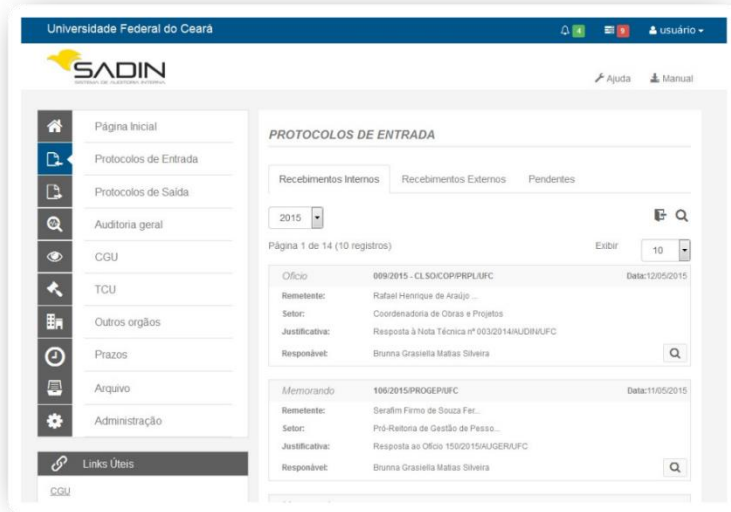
Universidade Federal do Ceará

4 9 usuário

SADIN
SISTEMA DE AUDITORIA INTERNA

Ajuda Manual

Página Inicial
Protocolos de Entrada
Protocolos de Saída
Auditoria geral
CGU
TCU
Outros orgãos
Prazos
Arquivo
Administração

Links Úteis
CGU

PROTOCOLOS DE ENTRADA

Recebimentos Internos | Recebimentos Externos | Pendentes

2015

Página 1 de 14 (10 registros)

Exibir 10

Ofício 009/2015 - CLSO/COP/PRPL/UFC Data:12/05/2015
Remetente: Rafael Henrique de Araújo ...
Setor: Coordenadoria de Obras e Projetos
Justificativa: Resposta à Nota Técnica nº 003/2014/AUDIN/UFC
Responsável: Brunna Grasiella Matias Silveira

Memorando 106/2015/PROGEP/UFC Data:11/05/2015
Remetente: Serafim Firmo de Souza Fer...
Setor: Pró-Reitoria de Gestão de Pesso...
Justificativa: Resposta ao Ofício 150/2015/AUGER/UFC
Responsável: Brunna Grasiella Matias Silveira